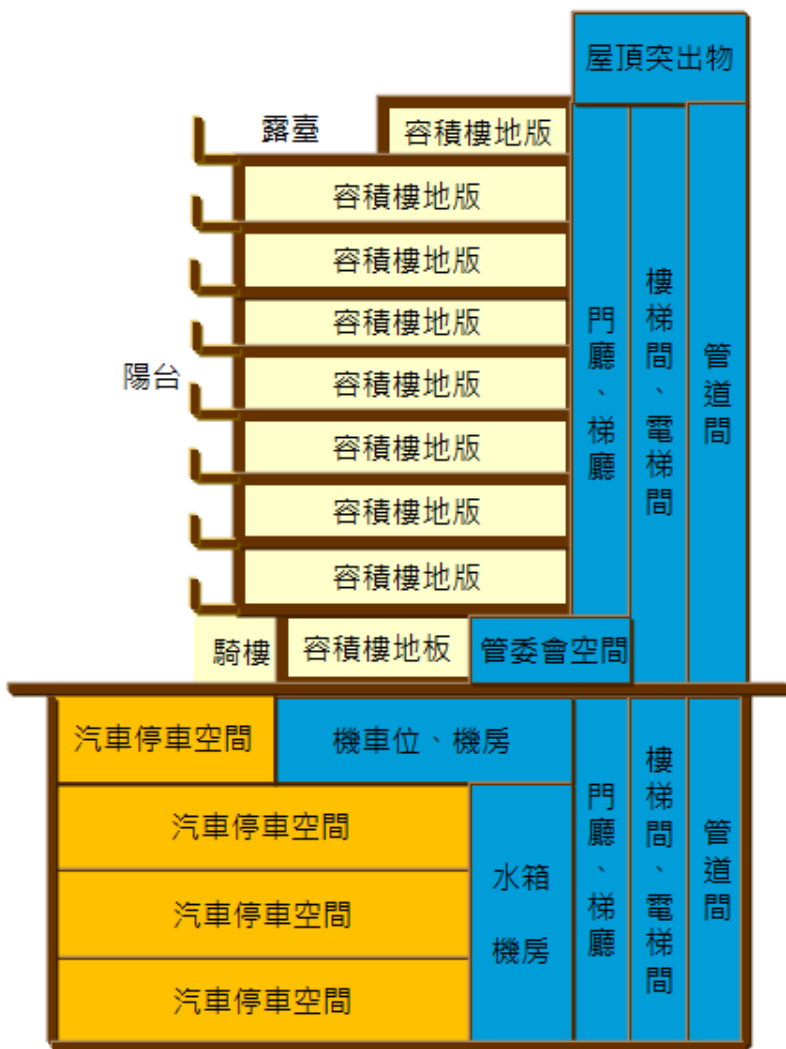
屋頂突出物

露臺

容積樓地版

容積樓地版

容積樓地版

容積樓地版

容積樓地版

容積樓地版

容積樓地版

容積樓地版

陽台

門廳、梯廳

樓梯間、電梯間

管道間

騎樓

容積樓地板

管委會空間

汽車停車空間

機車位、機房

汽車停車空間

汽車停車空間

汽車停車空間

水箱機房

門廳、梯廳

樓梯間、電梯間

管道間